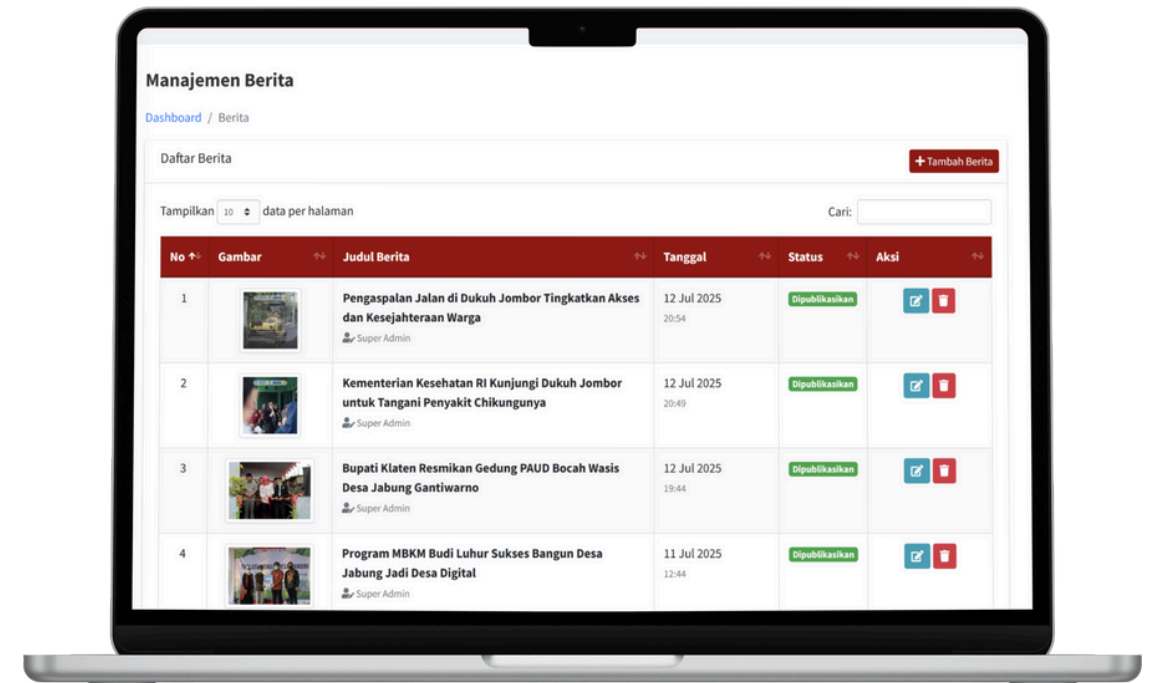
Manajemen Berita

Dashboard / Berita

Daftar Berita

+ Tambah Berita

Tampilkan 10 data per halaman

Cari:

| No | Gambar | Judul Berita | Tanggal | Status | Aksi |
|---|---|---|---|---|---|
| 1 | | Pengaspalan Jalan di Dukuh Jombor Tingkatkan Akses dan Kesejahteraan Warga Super Admin | 12 Jul 2025 20:54 | Dipublikasikan | |
| 2 | | Kementerian Kesehatan RI Kunjungi Dukuh Jombor untuk Tangani Penyakit Chikungunya Super Admin | 12 Jul 2025 20:49 | Dipublikasikan | |
| 3 | | Bupati Klaten Resmikan Gedung PAUD Bocah Wasis Desa Jabung Gantiwarno Super Admin | 12 Jul 2025 19:44 | Dipublikasikan | |
| 4 | | Program MBKM Budi Luhur Sukses Bangun Desa Jabung Jadi Desa Digital Super Admin | 11 Jul 2025 12:44 | Dipublikasikan | |